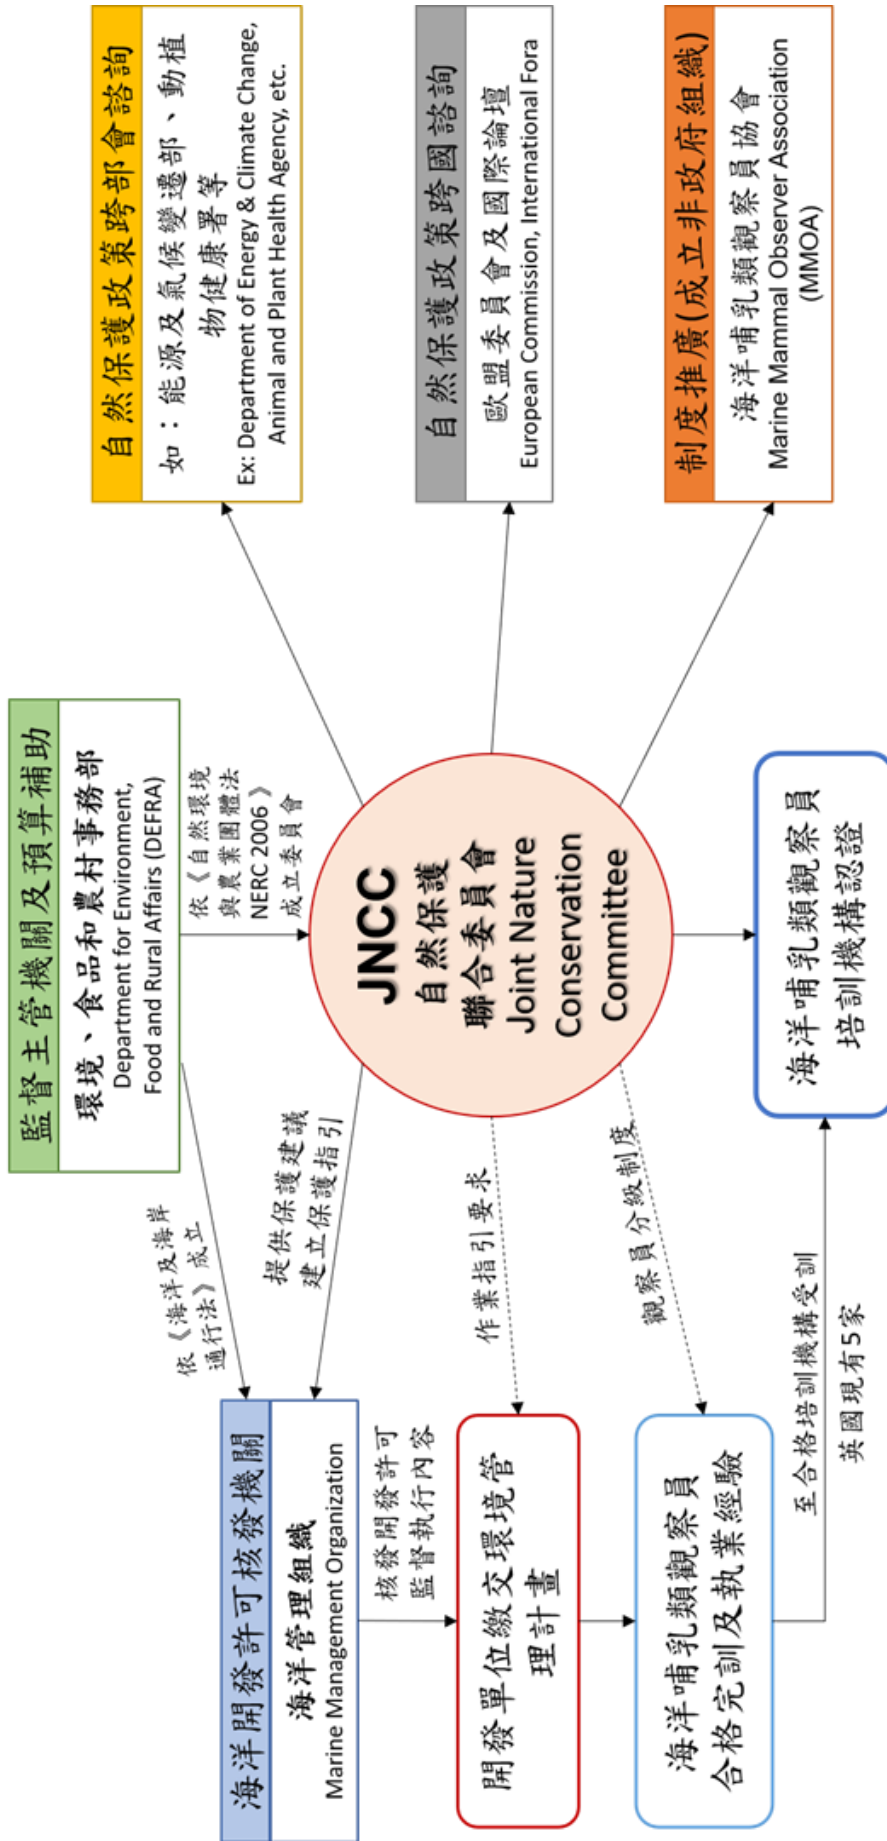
監督主管機關及預算補助
環境、食品和農村事務部
Department for Environment, Food and Rural Affairs (DEFRA)

依《自然環境與農業團體法 NERC 2006》成立委員會

JNCC
自然保護聯合委員會
Joint Nature Conservation Committee

自然保護政策跨部會諮詢
如：能源及氣候變遷部、動植物健康署等
Ex: Department of Energy & Climate Change, Animal and Plant Health Agency, etc.

自然保護政策跨國諮詢
歐盟委員會及國際論壇
European Commission, International Fora

制度推廣(成立非政府組織)
海洋哺乳類觀察員協會
Marine Mammal Observer Association (MMOA)

依《海洋及海岸通行法》成立

提供保護建議
建立保護指引

作業指引要求

觀察員分級制度

海洋開發許可核發機關
海洋管理組織
Marine Management Organization

核發開發許可
監督執行內容

開發單位繳交環境管理計畫

海洋哺乳類觀察員合格完訓及執業經驗

至合格培訓機構受訓
英國現有5家

海洋哺乳類觀察員培訓機構認證